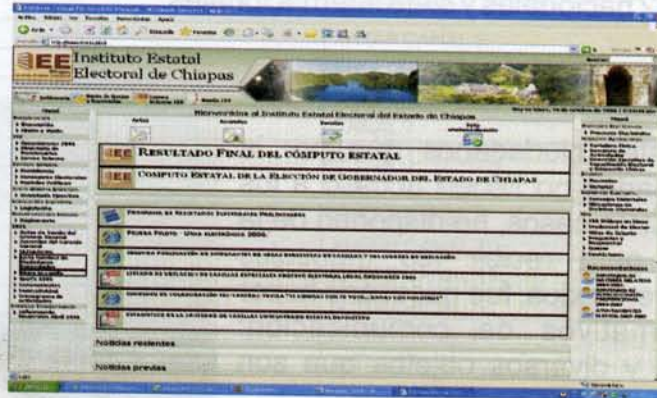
IEE Instituto Estatal Electoral de Chiapas

Bienvenidos al Instituto Estatal Electoral del Estado de Chiapas

IEE RESULTADO FINAL DEL CÓMPUTO ESTATAL

IEE CÓMPUTO ESTATAL DE LA ELECCIÓN DE GOBERNADOR DEL ESTADO DE CHIAPAS

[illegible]

Noticias recientes

Noticias previas